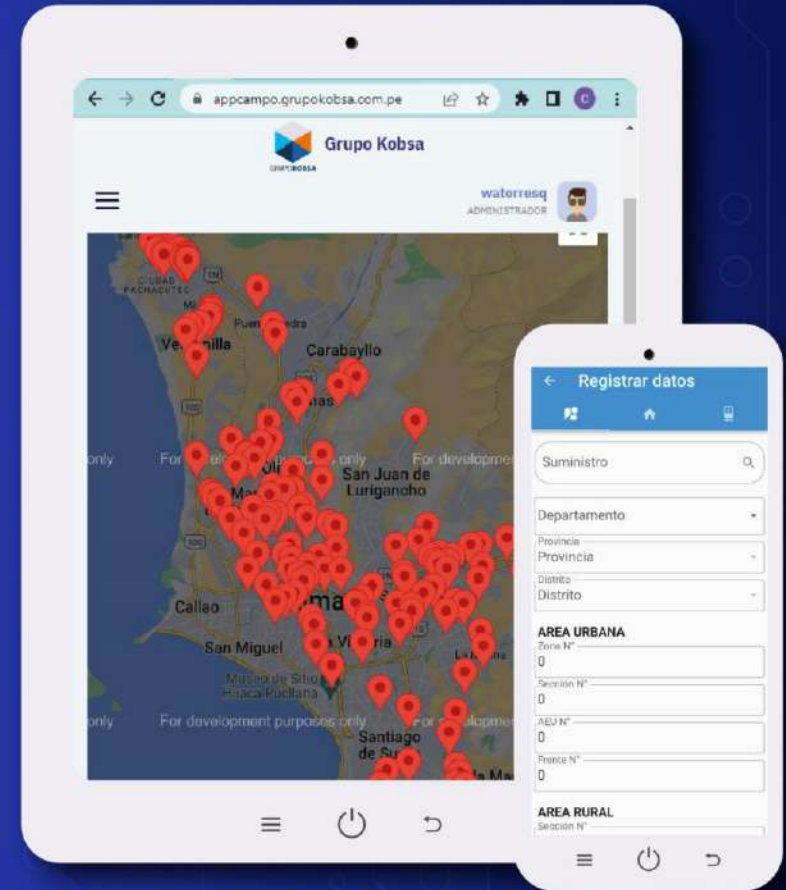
appcampo.grupokobsa.com.pe

Grupo Kobsa

GRUPO KOBSA

waterresq
ADMINISTRADOR

CIUDAD PACHACUTEC
Puente Piedra
Ventanilla
Carabayllo
Comas
For development purposes only
San Juan de Lurigancho
Los Olivos
Callao
San Miguel
Lima
La Victoria
Museo de Sitio Huaca Pucllana
Santiago de Surco
La Molina

Registrar datos

Suministro

Departamento

Provincia
Provincia

Distrito
Distrito

AREA URBANA
Zona N°
0
Sección N°
0
AEU N°
0
Frente N°
0

AREA RURAL
Sección N°